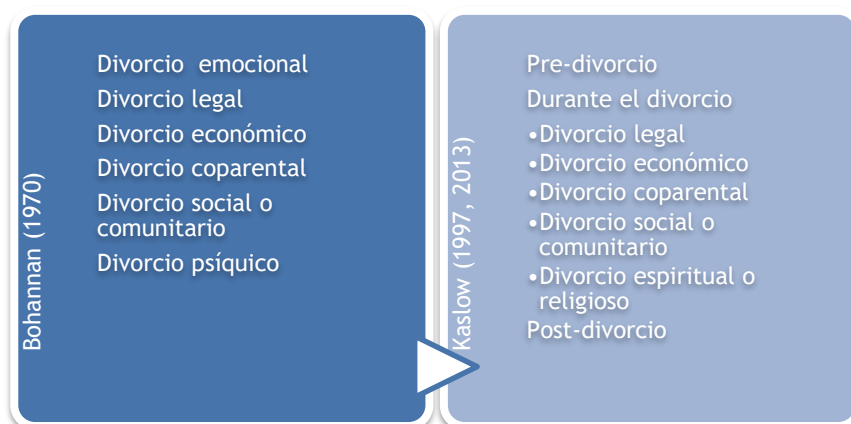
Bohannan (1970)

Divorcio emocional
Divorcio legal
Divorcio económico
Divorcio coparental
Divorcio social o comunitario
Divorcio psíquico

Kaslow (1997, 2013)

Pre-divorcio
Durante el divorcio
•Divorcio legal
•Divorcio económico
•Divorcio coparental
•Divorcio social o comunitario
•Divorcio espiritual o religioso
Post-divorcio